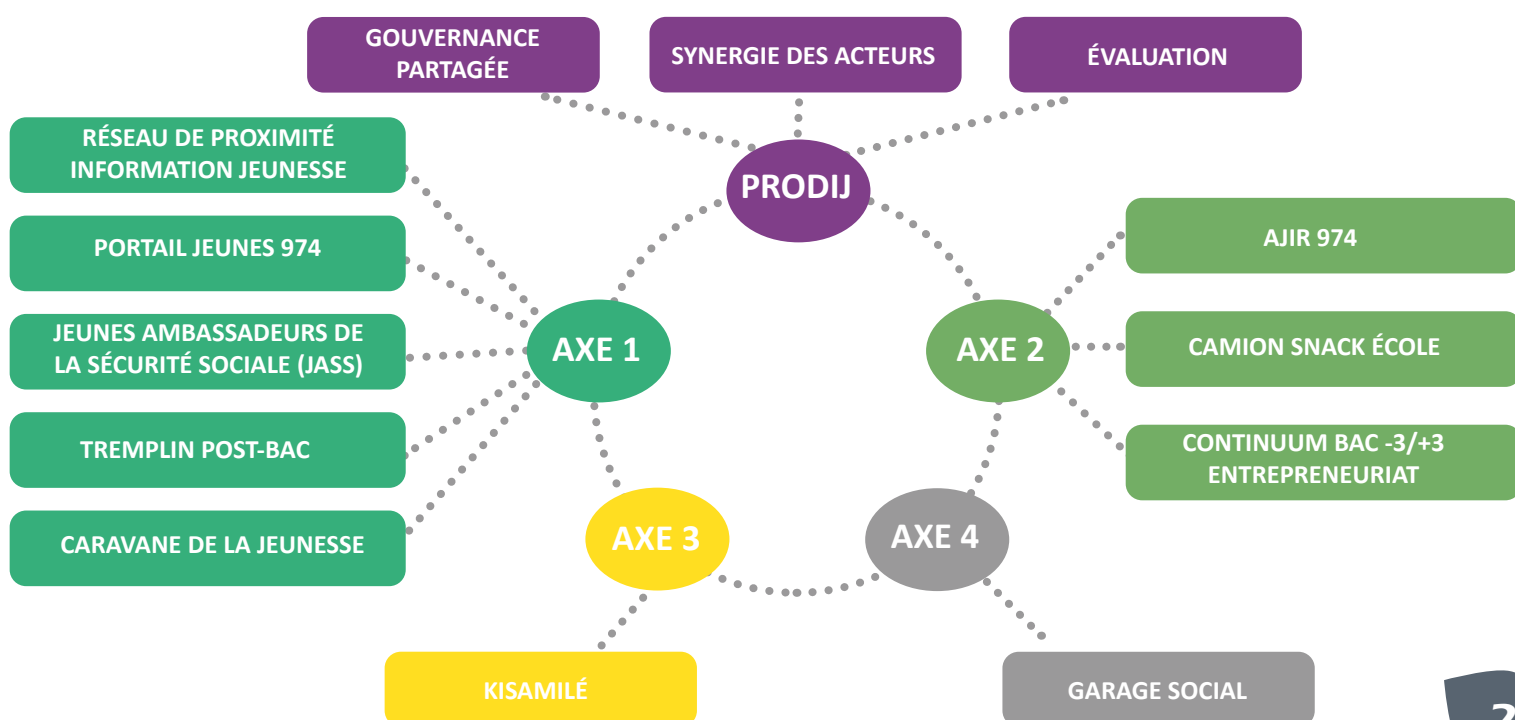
GOUVERNANCE PARTAGÉE

SYNERGIE DES ACTEURS

ÉVALUATION

PRODIJ

RÉSEAU DE PROXIMITÉ INFORMATION JEUNESSE

PORTAIL JEUNES 974

JEUNES AMBASSADEURS DE LA SÉCURITÉ SOCIALE (JASS)

TREMPLIN POST-BAC

CARAVANE DE LA JEUNESSE

AXE 1

AXE 2

AJIR 974

CAMION SNACK ÉCOLE

CONTINUUM BAC -3/+3 ENTREPRENEURIAT

AXE 3

AXE 4

KISAMILÉ

GARAGE SOCIAL

2